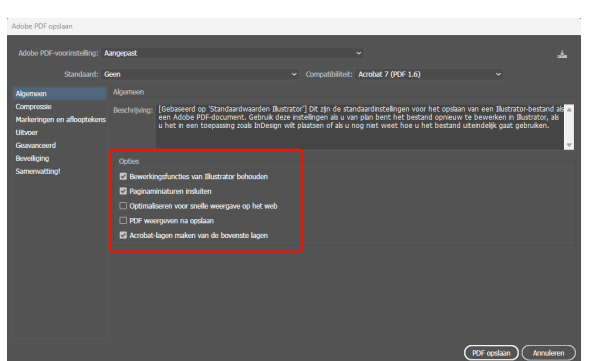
Adobe PDF opslaan

Adobe PDF-voorinstelling: Aangepast

Standaard: Geen

Compatibiliteit: Acrobat 7 (PDF 1.6)

Algemeen
Compressie
Markeringen en afloopteken
Uitvoer
Geavanceerd
Beveiliging
Samenvatting!

Algemeen

Beschrijving: [Gebaseerd op 'Standaardwaarden Illustrator'] Dit zijn de standaardinstellingen voor het opslaan van een Illustrator-bestand als een Adobe PDF-document. Gebruik deze instellingen als u van plan bent het bestand opnieuw te bewerken in Illustrator, als u het in een toepassing zoals InDesign wilt plaatsen of als u nog niet weet hoe u het bestand uiteindelijk gaat gebruiken.

Opties
☑ Bewerkingsfuncties van Illustrator behouden
☑ Paginaminiaturen insluiten
☐ Optimaliseren voor snelle weergave op het web
☐ PDF weergeven na opslaan
☑ Acrobat-lagen maken van de bovenste lagen

PDF opslaan
Annuleren